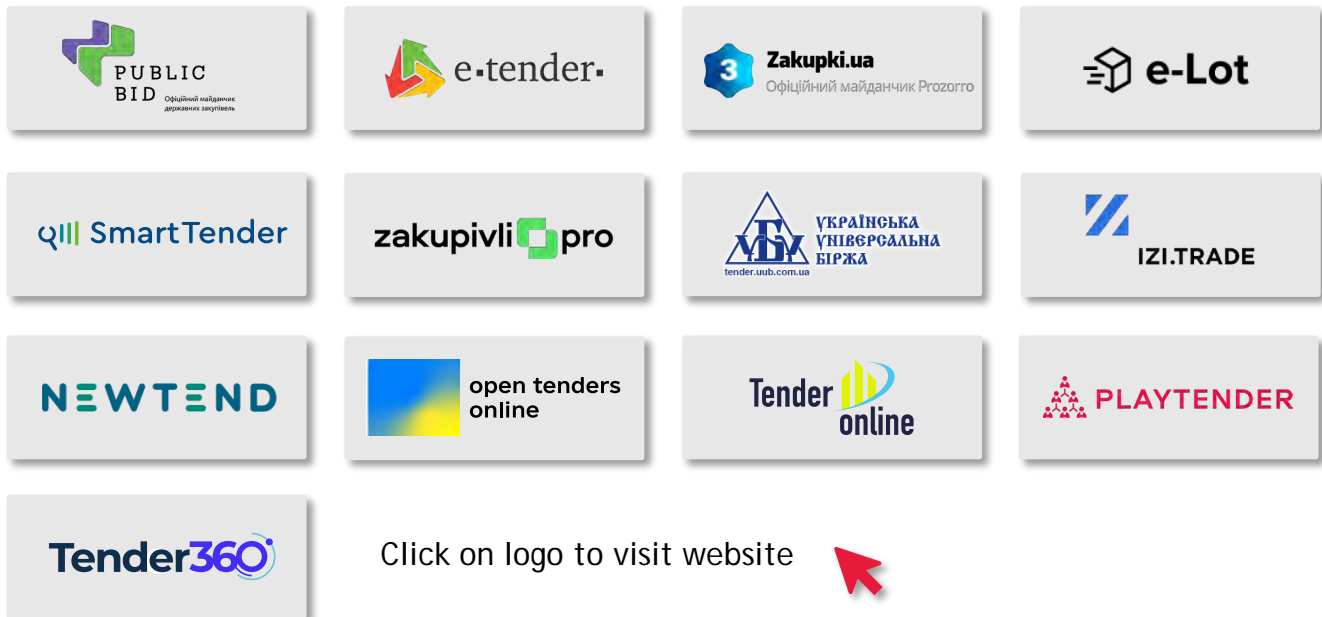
PUBLIC BID Офіційний майданчик державних закупівель

e-tender

Zakupki.ua Офіційний майданчик Prozorro

e-Lot

SmartTender

zakupivli pro

УБ УКРАЇНСЬКА УНІВЕРСАЛЬНА БІРЖА tender.uub.com.ua

IZI.TRADE

NEWTEND

open tenders online

Tender online

PLAYTENDER

Tender360

Click on logo to visit website